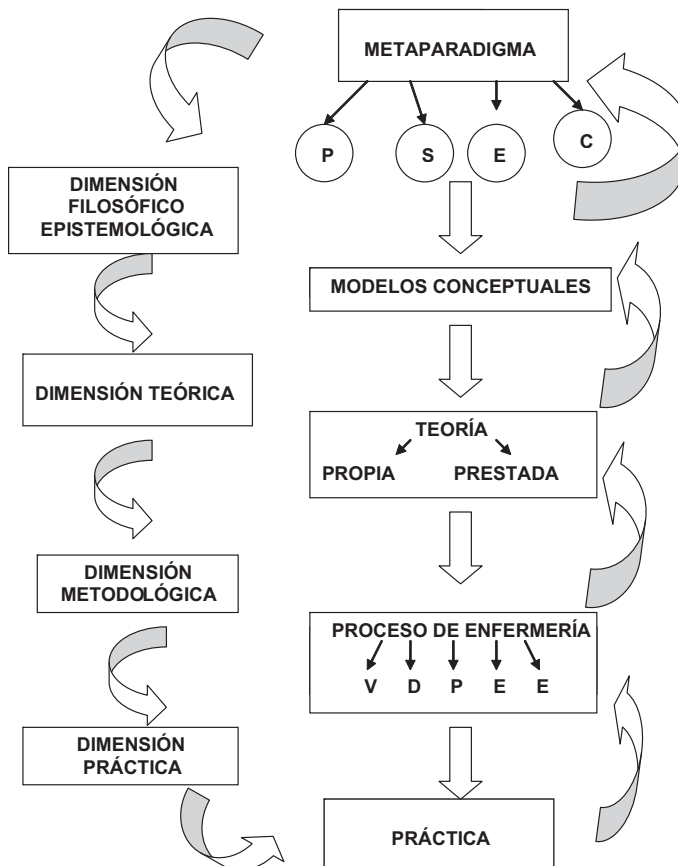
METAPARADIGMA

P

S

E

C

DIMENSIÓN FILOSÓFICO EPISTEMOLÓGICA

MODELOS CONCEPTUALES

DIMENSIÓN TEÓRICA

TEORÍA

PROPIA

PRESTADA

DIMENSIÓN METODOLÓGICA

PROCESO DE ENFERMERÍA

V D P E E

DIMENSIÓN PRÁCTICA

PRÁCTICA